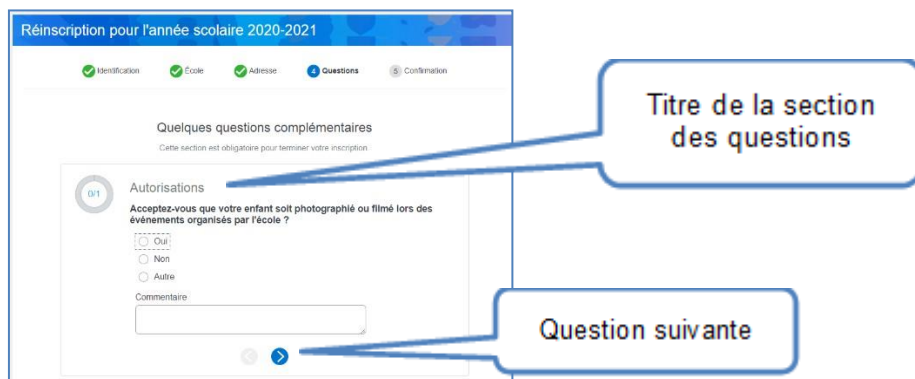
Réinscription pour l'année scolaire 2020-2021

Identification École Adresse 4 Questions 5 Confirmation

Quelques questions complémentaires

Cette section est obligatoire pour terminer votre inscription.

0/1

Autorisations

Acceptez-vous que votre enfant soit photographié ou filmé lors des événements organisés par l'école ?

Oui

Non

Autre

Commentaire

Titre de la section des questions

Question suivante